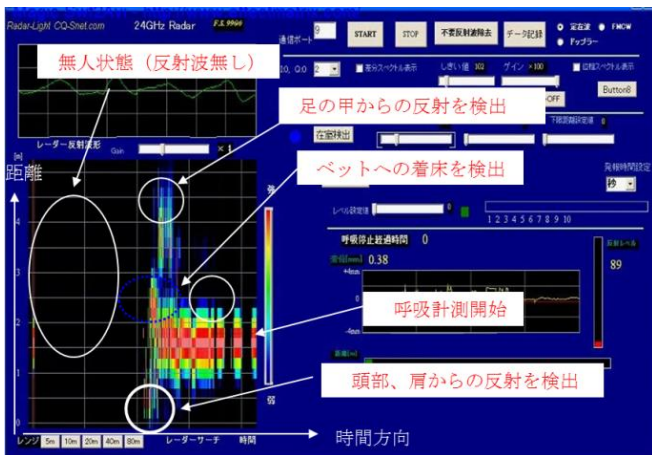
Radar-Light CQ-Shet.com 24GHz Radar F.S. 9960

通信ポート 9 START STOP 不要反射波除去 データ記録 定在波 FMCW ドップラー

無人状態（反射波無し）

I0, Q0 2 差分スペクトル表示 しきい値 102 ゲイン ×100 口唇スペクトル表示

足の甲からの反射を検出

OFF Button8

レーダー反射波形 Gain ×1

在室検出 下限距離設定値 0

ベットへの着床を検出

距離 [m]

発報時間設定 秒

レベル設定値 0

1 2 3 4 5 6 7 8 9 10

呼吸停止経過時間 0

変位[mm] 0.38

+4mm 0 -4mm

反射レベル 89

呼吸計測開始

頭部、肩からの反射を検出

強 弱

4 3 2 1 0

レンジ 5m 10m 20m 40m 80m レーダーサーチ 時間

時間方向